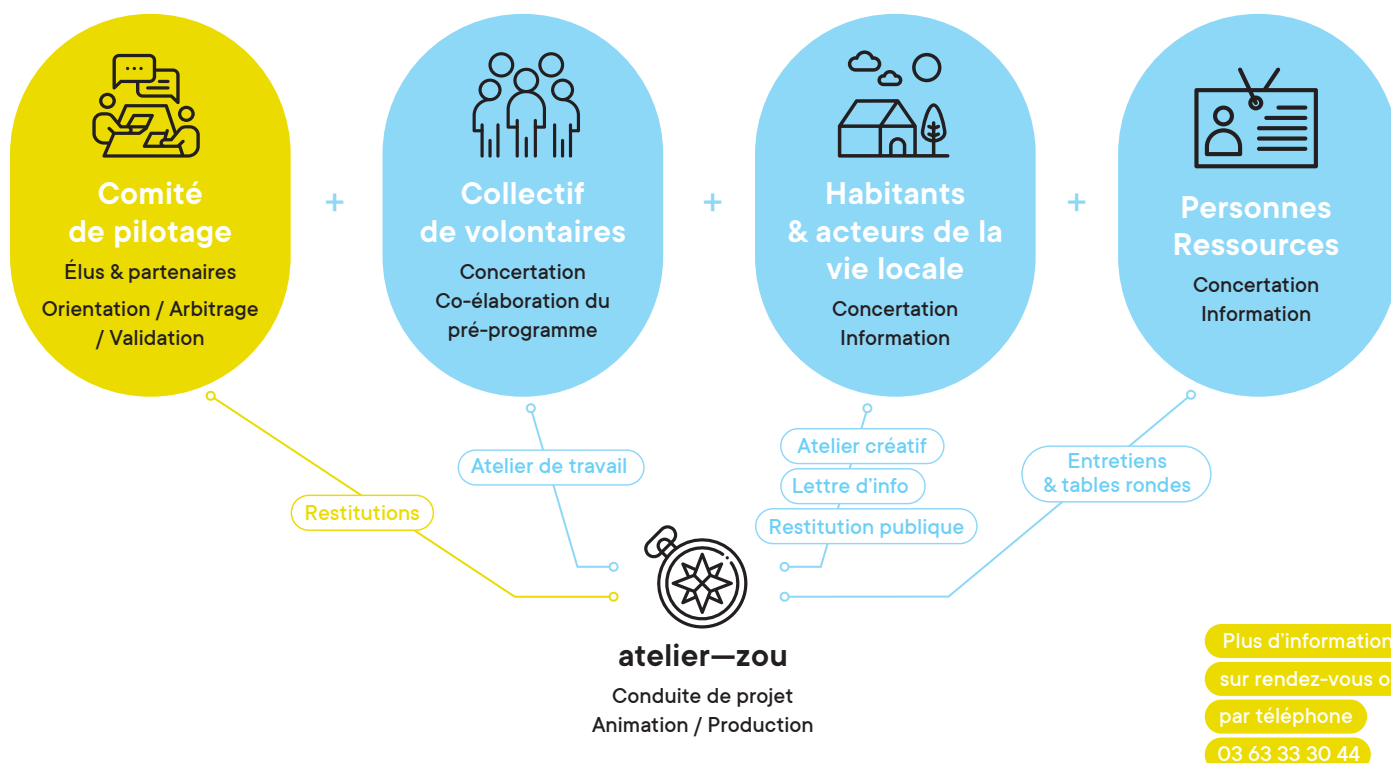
Comité de pilotage
Élus & partenaires
Orientation / Arbitrage / Validation

+

Collectif de volontaires
Concertation
Co-élaboration du pré-programme

+

Habitants & acteurs de la vie locale
Concertation
Information

+

Personnes Ressources
Concertation
Information

Restitutions

Atelier de travail

Atelier créatif
Lettre d'info
Restitution publique

Entretiens & tables rondes

atelier—zou
Conduite de projet
Animation / Production

Plus d'information
sur rendez-vous o
par téléphone
03 63 33 30 44